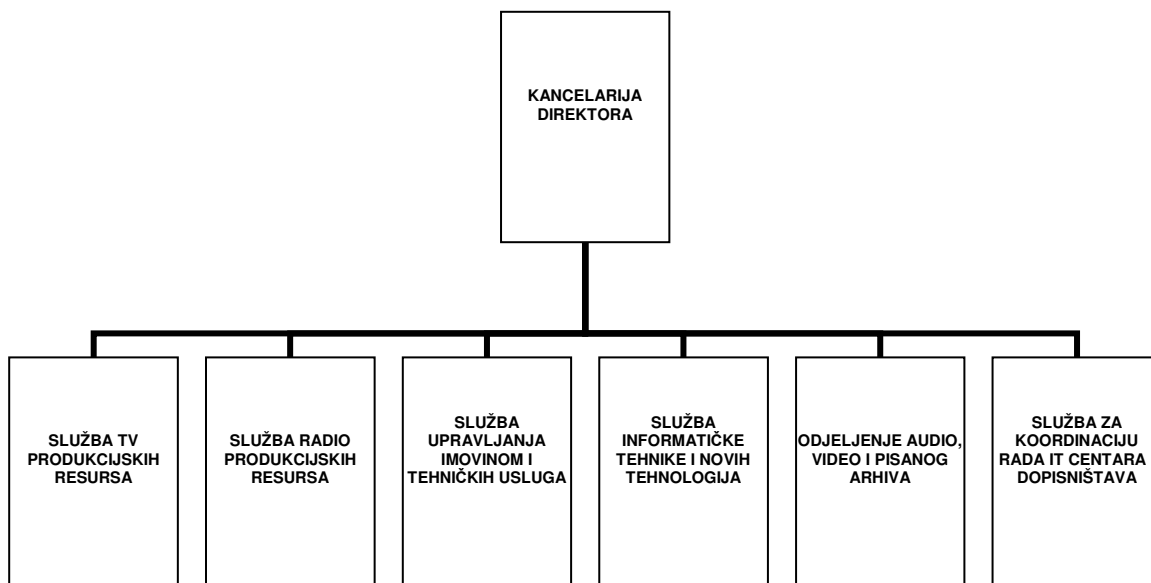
KANCELARIJA DIREKTORA

SLUŽBA TV PRODUKCIJSKIH RESURSA

SLUŽBA RADIO PRODUKCIJSKIH RESURSA

SLUŽBA UPRAVLJANJA IMOVINOM I TEHNIČKIH USLUGA

SLUŽBA INFORMATIČKE TEHNIKE I NOVIH TEHNOLOGIJA

ODJELJENJE AUDIO, VIDEO I PISANOG ARHIVA

SLUŽBA ZA KOORDINACIJU RADA IT CENTARA DOPISNIŠTAVA